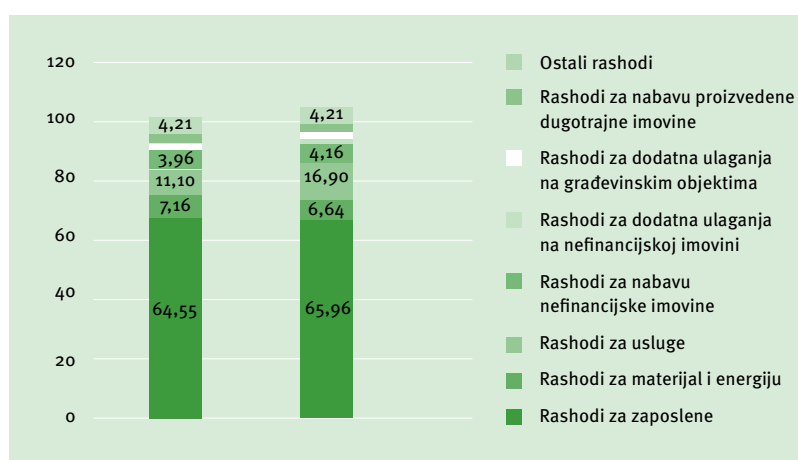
120
100
80
60
40
20
0

4,21
3,96
11,10
7,16
64,55

4,21
4,16
16,90
6,64
65,96

Ostali rashodi
Rashodi za nabavu proizvedene dugotrajne imovine
Rashodi za dodatna ulaganja na građevinskim objektima
Rashodi za dodatna ulaganja na nefinancijskoj imovini
Rashodi za nabavu nefinancijske imovine
Rashodi za usluge
Rashodi za materijal i energiju
Rashodi za zaposlene